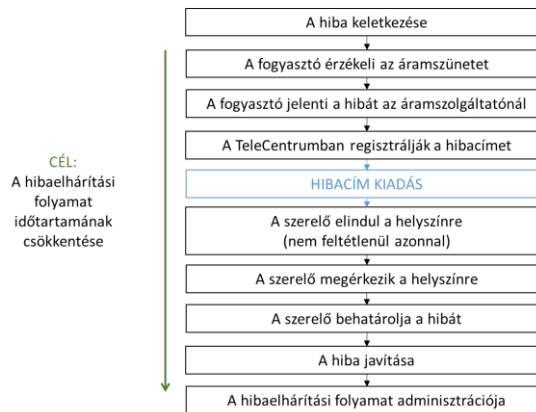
CÉL:
A hibaelhárítási folyamat időtartamának csökkentése

A hiba keletkezése

A fogyasztó érzékeli az áramszünetet

A fogyasztó jelenti a hibát az áramszolgáltatónál

A TeleCentrumban regisztrálják a hibacímet

HIBACÍM KIADÁS

A szerelő elindul a helyszínre
(nem feltétlenül azonnal)

A szerelő megérkezik a helyszínre

A szerelő behatárolja a hibát

A hiba javítása

A hibaelhárítási folyamat adminisztrációja